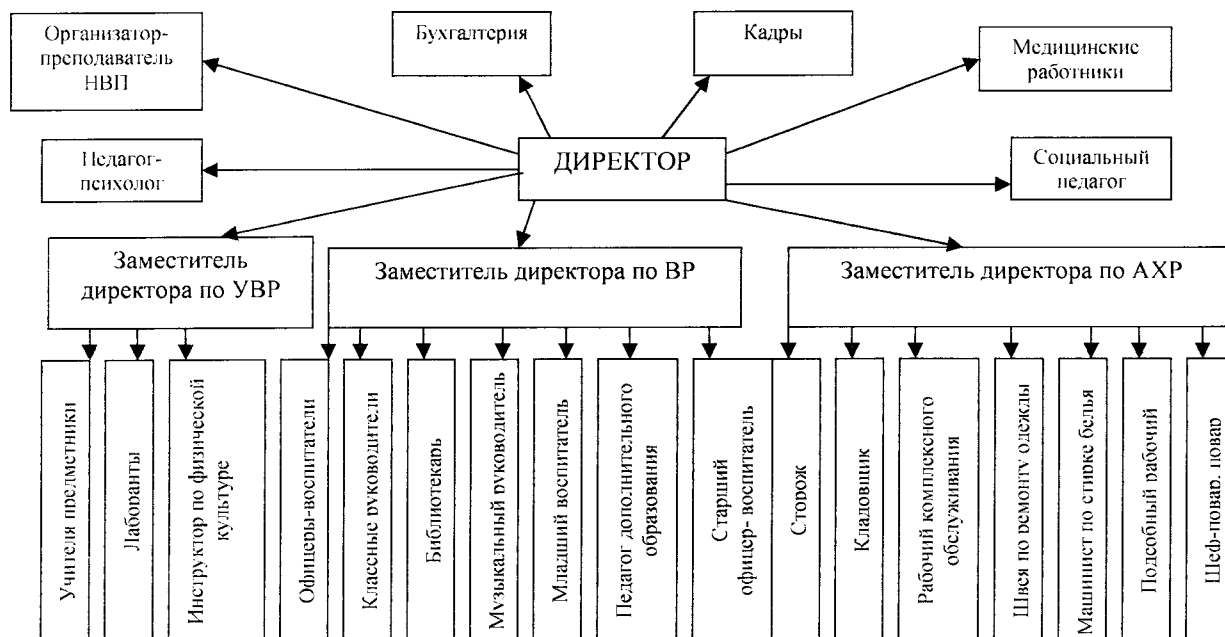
Организатор-преподаватель НВП

Бухгалтерия

Кадры

Медицинские работники

Педагог-психолог

ДИРЕКТОР

Социальный педагог

Заместитель директора по УВР

Заместитель директора по ВР

Заместитель директора по АХР

Учителя предметники

Лаборанты

Инструктор по физической культуре

Офицеры-воспитатели

Классные руководители

Библиотекарь

Музыкальный руководитель

Младший воспитатель

Педагог дополнительного образования

Старший офицер- воспитатель

Сторож

Кладовщик

Рабочий комплексного обслуживания

Швея по ремонту одежды

Машинист по стирке белья

Подсобный рабочий

Шеф-повар, повар